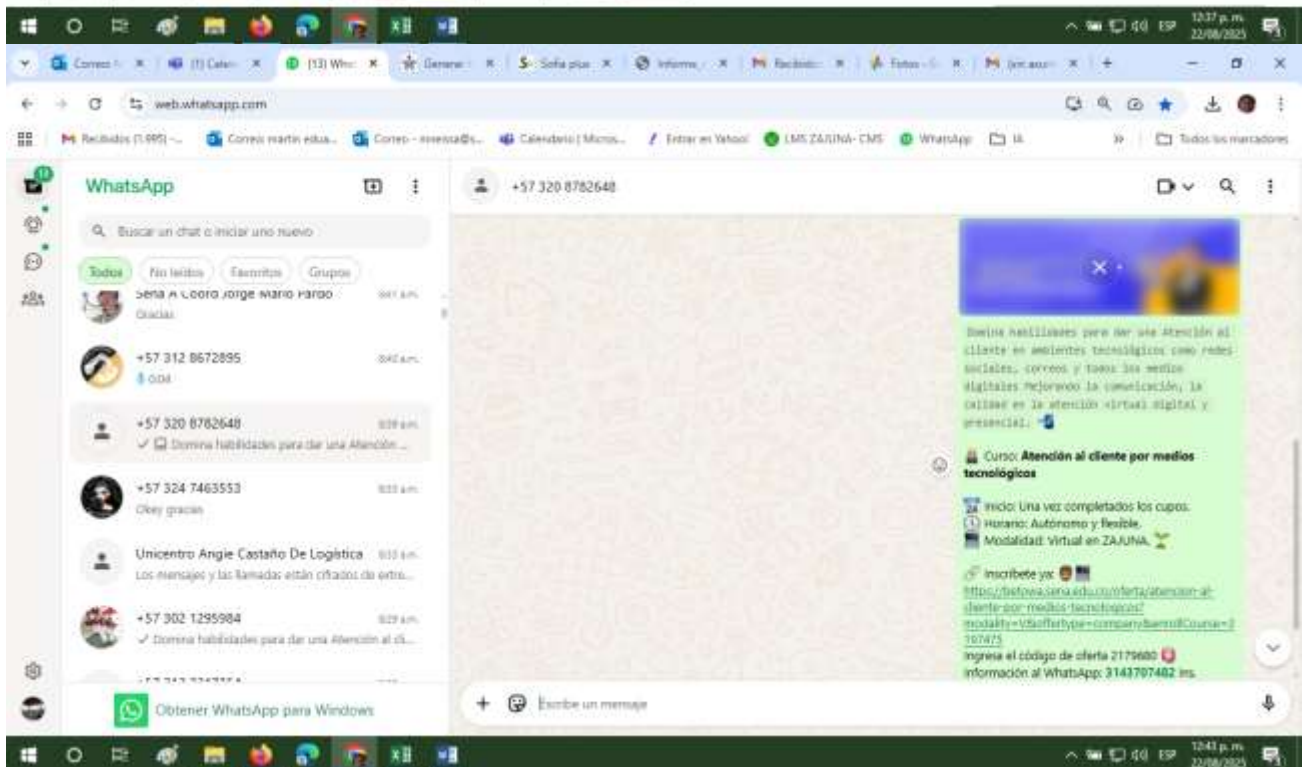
ESP 12:37 p. m. 22/08/2025

Correo - X | (1) Calen X | (13) Wha X | Genera X | Sofia plus X | Informe X | Recibido X | Fotos X | X | +

web.whatsapp.com

Recibidos (1.995) - | Correo martin edua... | Correo - | Calendario | Micros... | Entrar en Yahoo! | LMS ZAJUNA - CMS | WhatsApp | IA | Todos los marcadores

WhatsApp

Buscar un chat o iniciar uno nuevo

Todos | No leídos | Favoritos | Grupos

Sena A Coord Jorge Mario Pardo
Gracias

+57 312 8672895 8:40 a.m.
0:04

+57 320 8782648 8:39 a.m.
Domina habilidades para dar una Atención ...

+57 324 7463553 8:33 a.m.
Okey gracias

Unicentro Angie Castaño De Logistica 8:32 a.m.
Los mensajes y las llamadas están cifrados de extre...

+57 302 1295984 8:29 a.m.
Domina habilidades para dar una Atención al cli...

Obtener WhatsApp para Windows

+57 320 8782648

Domina habilidades para dar una Atención al cliente en ambientes tecnológicos como redes sociales, correos y todos los medios digitales mejorando la comunicación, la calidad en la atención virtual digital y presencial.

Curso: Atención al cliente por medios tecnológicos

Inicio: Una vez completados los cupos.
Horario: Autónomo y flexible.
Modalidad: Virtual en ZAJUNA.

Inscríbete ya:
https://betowa.sena.edu.co/oferta/atencion-al-cliente-por-medios-tecnologicos?modality=V&offertype=company&enrollCourse=2197475
Ingresa el código de oferta 2179680
Información al WhatsApp: 3143707482

Escribe un mensaje

ESP 12:43 p. m. 22/08/2025